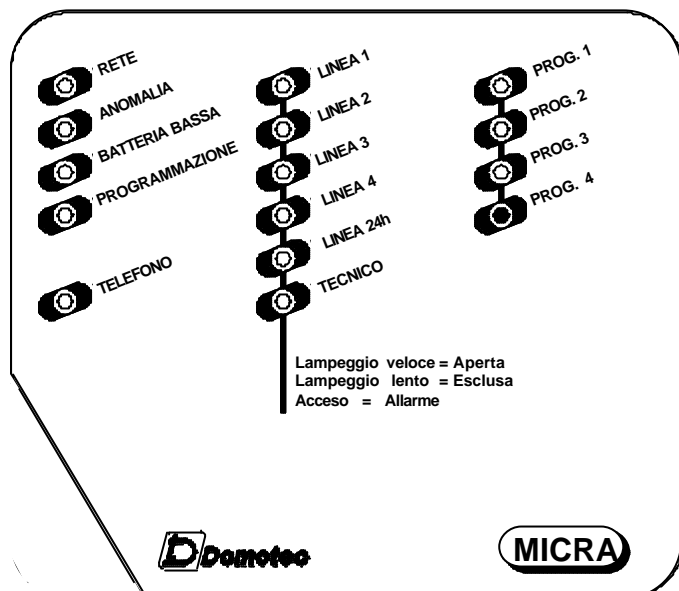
RETE
ANOMALIA
BATTERIA BASSA
PROGRAMMAZIONE

TELEFONO

LINEA 1
LINEA 2
LINEA 3
LINEA 4
LINEA 24h
TECNICO

PROG. 1
PROG. 2
PROG. 3
PROG. 4

Lampeggio veloce = Aperta
Lampeggio lento = Esclusa
Acceso = Allarme

Dometec

MICRA